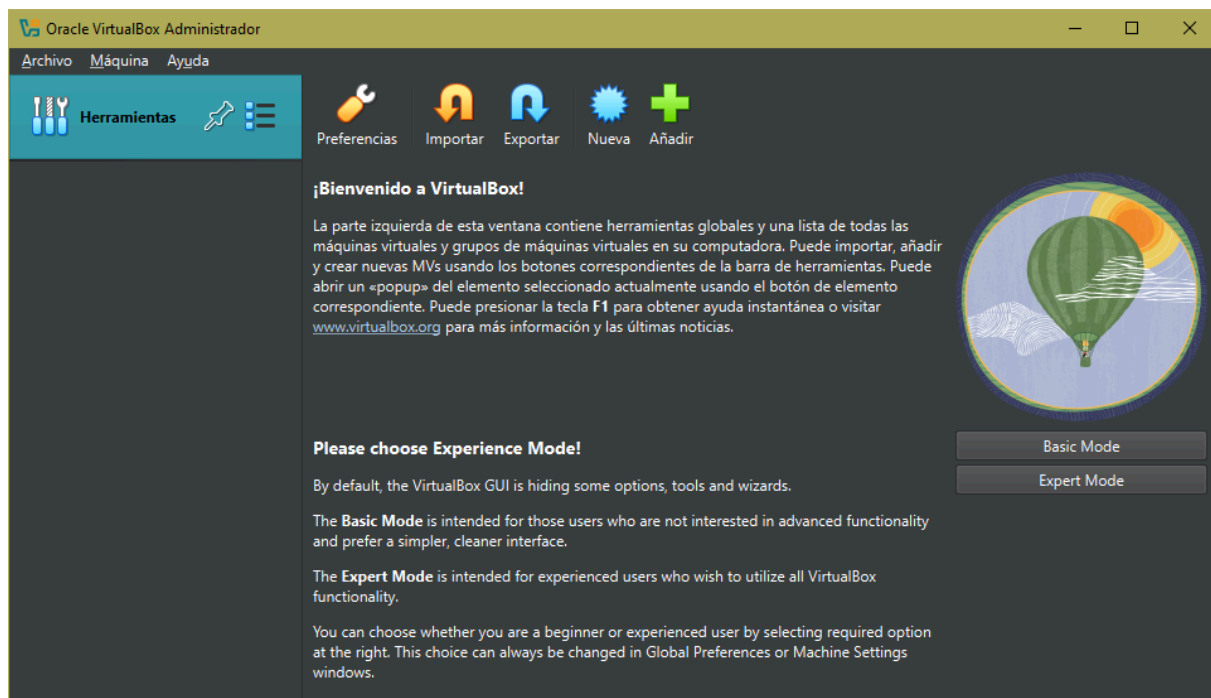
Oracle VirtualBox Administrador

Archivo Máquina Ayuda

Herramientas

Preferencias Importar Exportar Nueva Añadir

¡Bienvenido a VirtualBox!

La parte izquierda de esta ventana contiene herramientas globales y una lista de todas las máquinas virtuales y grupos de máquinas virtuales en su computadora. Puede importar, añadir y crear nuevas MVs usando los botones correspondientes de la barra de herramientas. Puede abrir un «popup» del elemento seleccionado actualmente usando el botón de elemento correspondiente. Puede presionar la tecla F1 para obtener ayuda instantánea o visitar www.virtualbox.org para más información y las últimas noticias.

Please choose Experience Mode!

By default, the VirtualBox GUI is hiding some options, tools and wizards.

The Basic Mode is intended for those users who are not interested in advanced functionality and prefer a simpler, cleaner interface.

The Expert Mode is intended for experienced users who wish to utilize all VirtualBox functionality.

You can choose whether you are a beginner or experienced user by selecting required option at the right. This choice can always be changed in Global Preferences or Machine Settings windows.

Basic Mode

Expert Mode